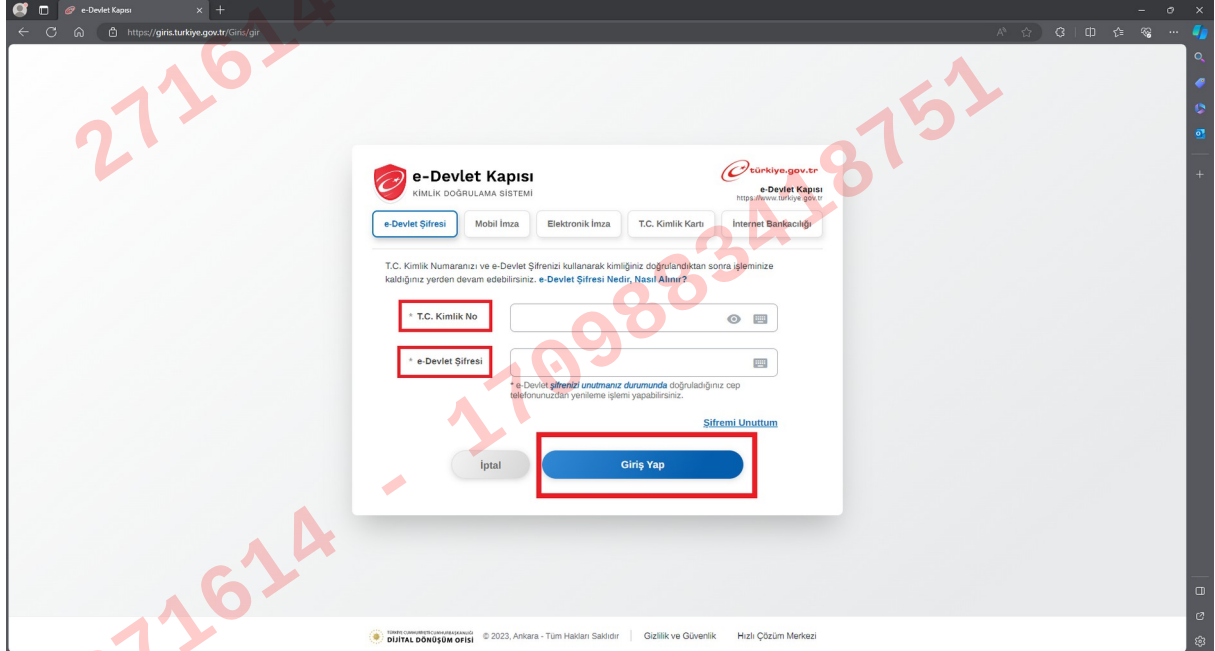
e-Devlet Kapısı

https://giris.turkiye.gov.tr/Giris/gir

271614 - 1709834 18751

e-Devlet Kapısı
KİMLİK DOĞRULAMA SİSTEMİ

türkiye.gov.tr
e-Devlet Kapısı
https://www.turkiye.gov.tr

e-Devlet Şifresi | Mobil İmza | Elektronik İmza | T.C. Kimlik Kartı | İnternet Bankacılığı

T.C. Kimlik Numaranızı ve e-Devlet Şifrenizi kullanarak kimliğiniz doğrulandıktan sonra işleminize kaldığınız yerden devam edebilirsiniz. e-Devlet Şifresi Nedir, Nasıl Alınır?

* T.C. Kimlik No

* e-Devlet Şifresi

* e-Devlet şifrenizi unutmanız durumunda doğruladığınız cep telefonunuzdan yenileme işlemi yapabilirsiniz.

Şifremi Unuttum

İptal

Giriş Yap

271614

TÜRKİYE CUMHURİYETİ CUMHURBAŞKANLIĞI DİJİTAL DÖNÜŞÜM OFİSİ © 2023, Ankara - Tüm Hakları Saklıdır | Gizlilik ve Güvenlik | Hızlı Çözüm Merkezi